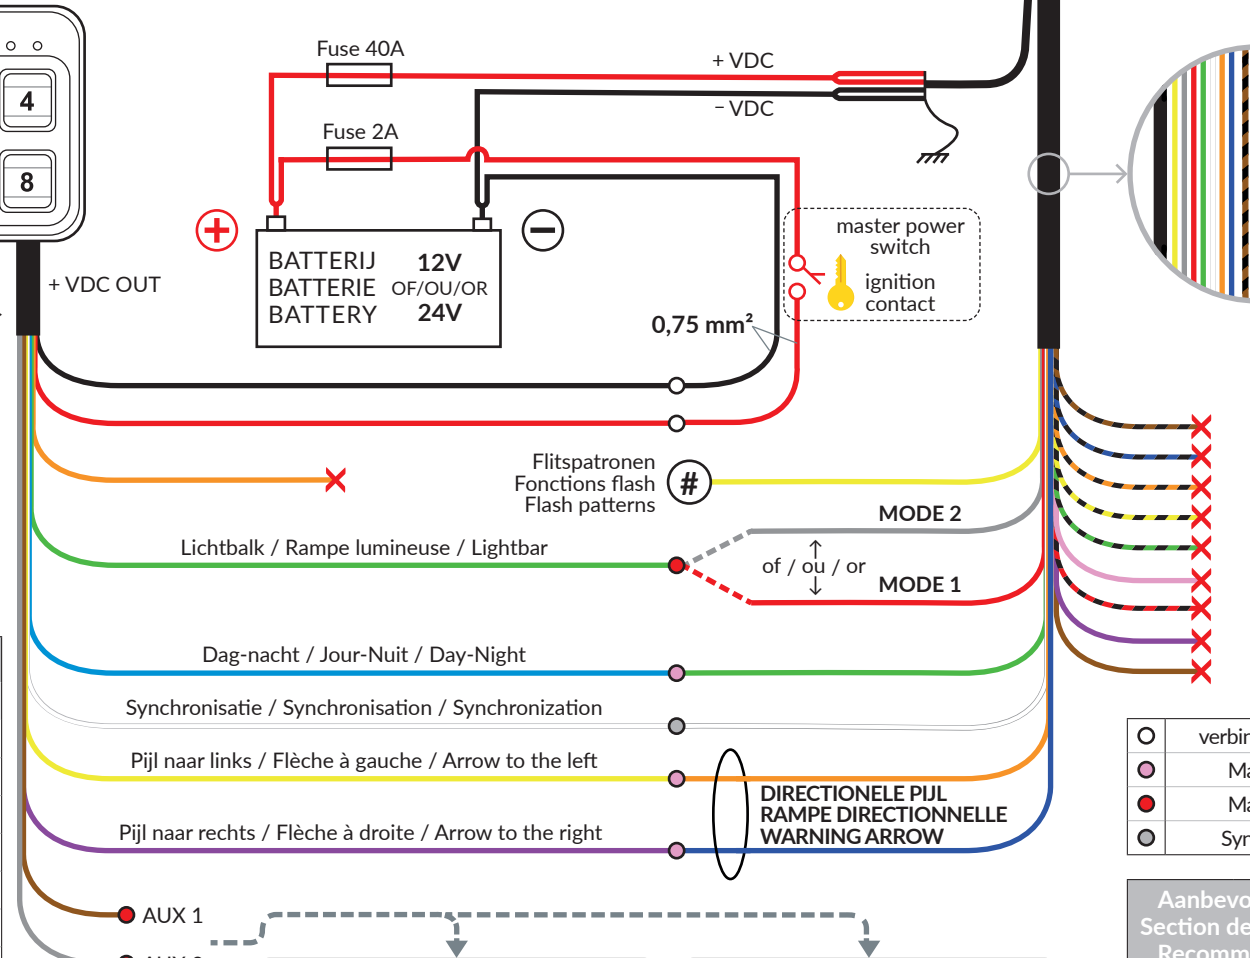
4

8

Fuse 40A

+ VDC

– VDC

Fuse 2A

+ VDC OUT

BATTERIJ
BATTERIE
BATTERY

12V
OF/OU/OR
24V

master power switch

ignition contact

0,75 mm²

Flitspatronen
Fonctions flash
Flash patterns

#

MODE 2

Lichtbalk / Rampe lumineuse / Lightbar

of / ou / or

MODE 1

Dag-nacht / Jour-Nuit / Day-Night

Synchronisatie / Synchronisation / Synchronization

Pijl naar links / Flèche à gauche / Arrow to the left

DIRECTIONELE PIJL
RAMPE DIRECTIONNELLE
WARNING ARROW

Pijl naar rechts / Flèche à droite / Arrow to the right

AUX 1

| | verbi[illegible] |
|---|---|
| | Ma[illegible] |
| | Ma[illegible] |
| | Syn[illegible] |

Aanbevo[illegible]
Section de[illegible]
Recomm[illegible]